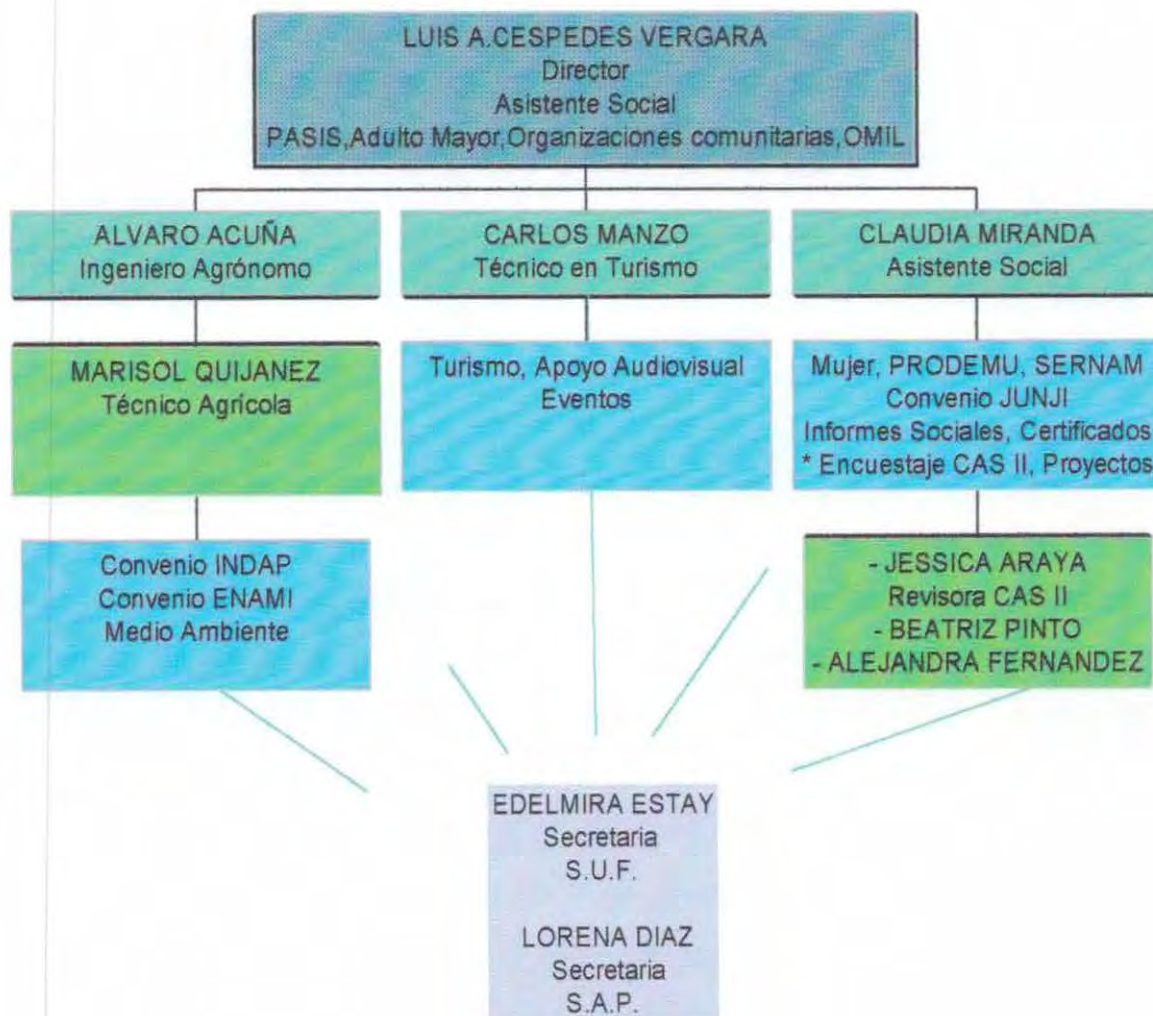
LUIS A.CESPEDES VERGARA
Director
Asistente Social
PASIS,Adulto Mayor,Organizaciones comunitarias,OMIL

ALVARO ACUÑA
Ingeniero Agrónomo

CARLOS MANZO
Técnico en Turismo

CLAUDIA MIRANDA
Asistente Social

MARISOL QUIJANEZ
Técnico Agrícola

Turismo, Apoyo Audiovisual
Eventos

Mujer, PRODEMU, SERNAM
Convenio JUNJI
Informes Sociales, Certificados
* Encuestaje CAS II, Proyectos

Convenio INDAP
Convenio ENAMI
Medio Ambiente

- JESSICA ARAYA
Revisora CAS II
- BEATRIZ PINTO
- ALEJANDRA FERNANDEZ

EDELMIRA ESTAY
Secretaria
S.U.F.

LORENA DIAZ
Secretaria
S.A.P.